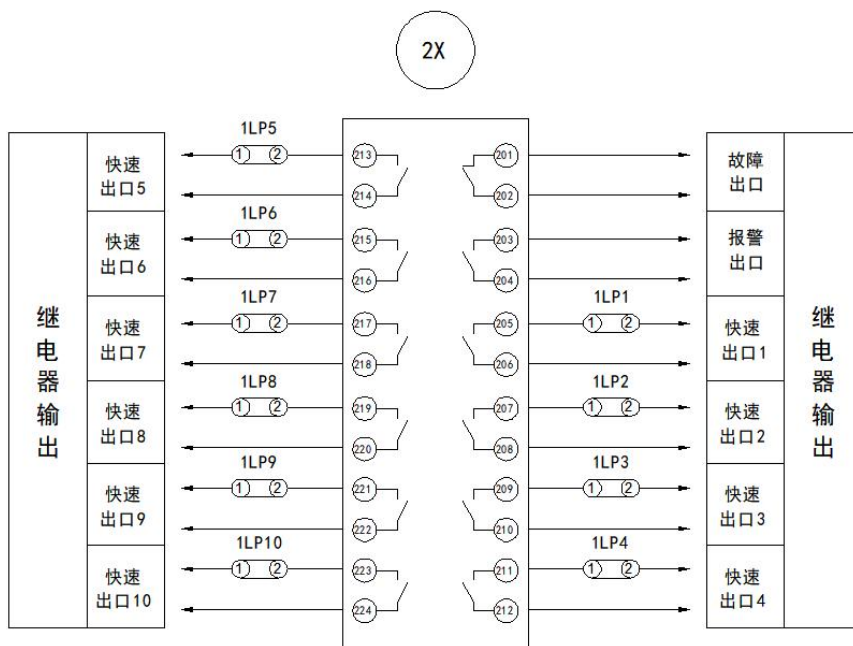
2X

继电器输出

快速出口5
1LP5
① ②
213
214

快速出口6
1LP6
① ②
215
216

快速出口7
1LP7
① ②
217
218

快速出口8
1LP8
① ②
219
220

快速出口9
1LP9
① ②
221
222

快速出口10
1LP10
① ②
223
224

201
202
故障出口

203
204
报警出口

1LP1
205
① ②
206
快速出口1

1LP2
207
① ②
208
快速出口2

1LP3
209
① ②
210
快速出口3

1LP4
211
① ②
212
快速出口4

继电器输出